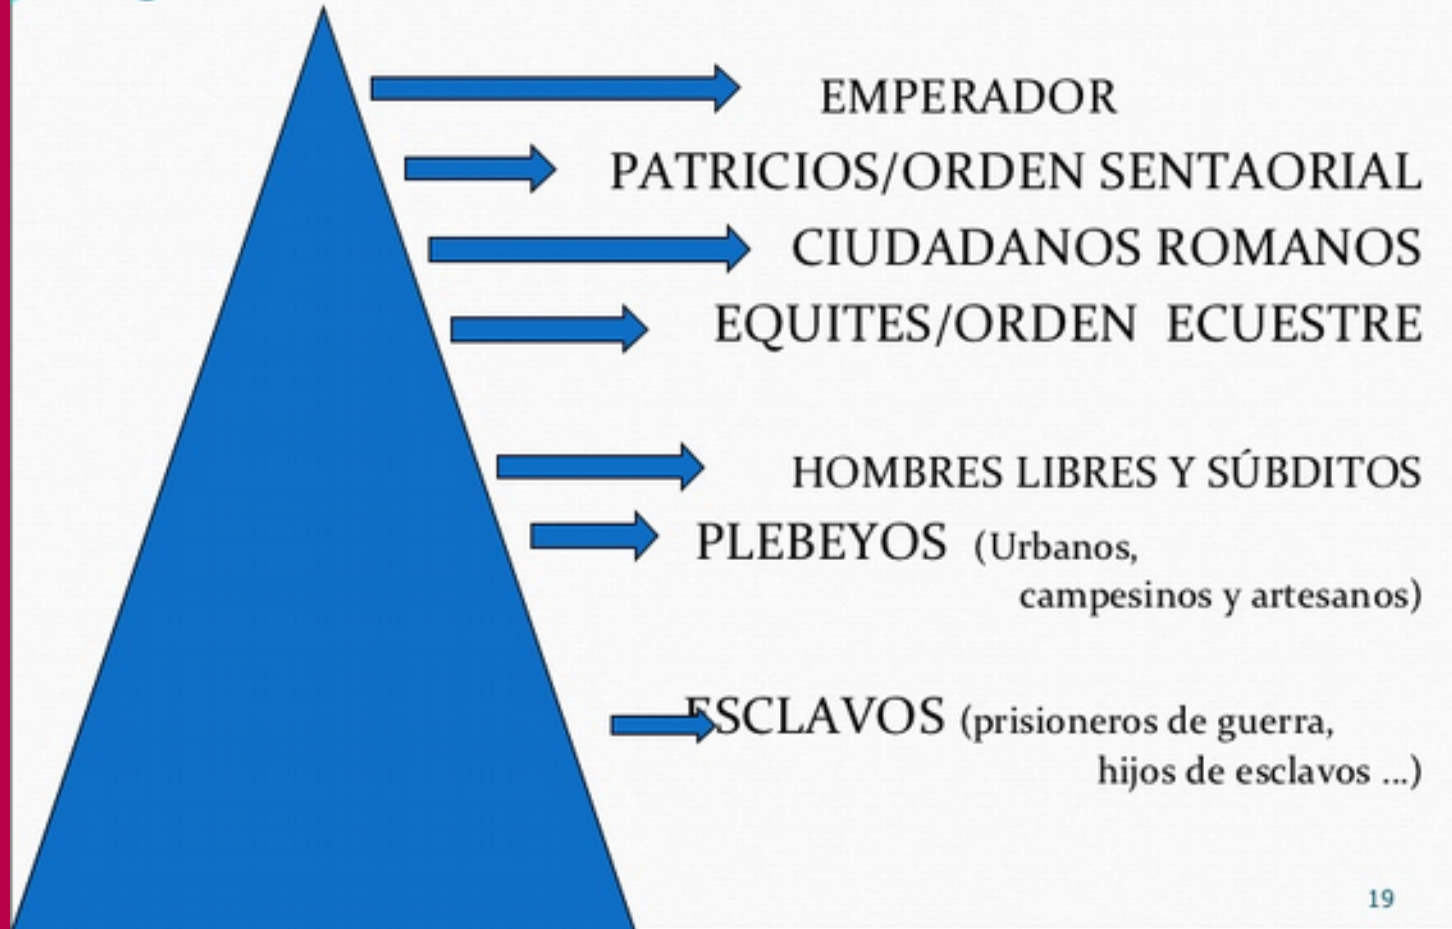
EMPERADOR

PATRICIOS/ORDEN SENTAORIAL

CIUDADANOS ROMANOS

EQUITES/ORDEN ECUESTRE

HOMBRES LIBRES Y SÚBDITOS

PLEBEYOS (Urbanos, campesinos y artesanos)

ESCLAVOS (prisioneros de guerra, hijos de esclavos ...)

19